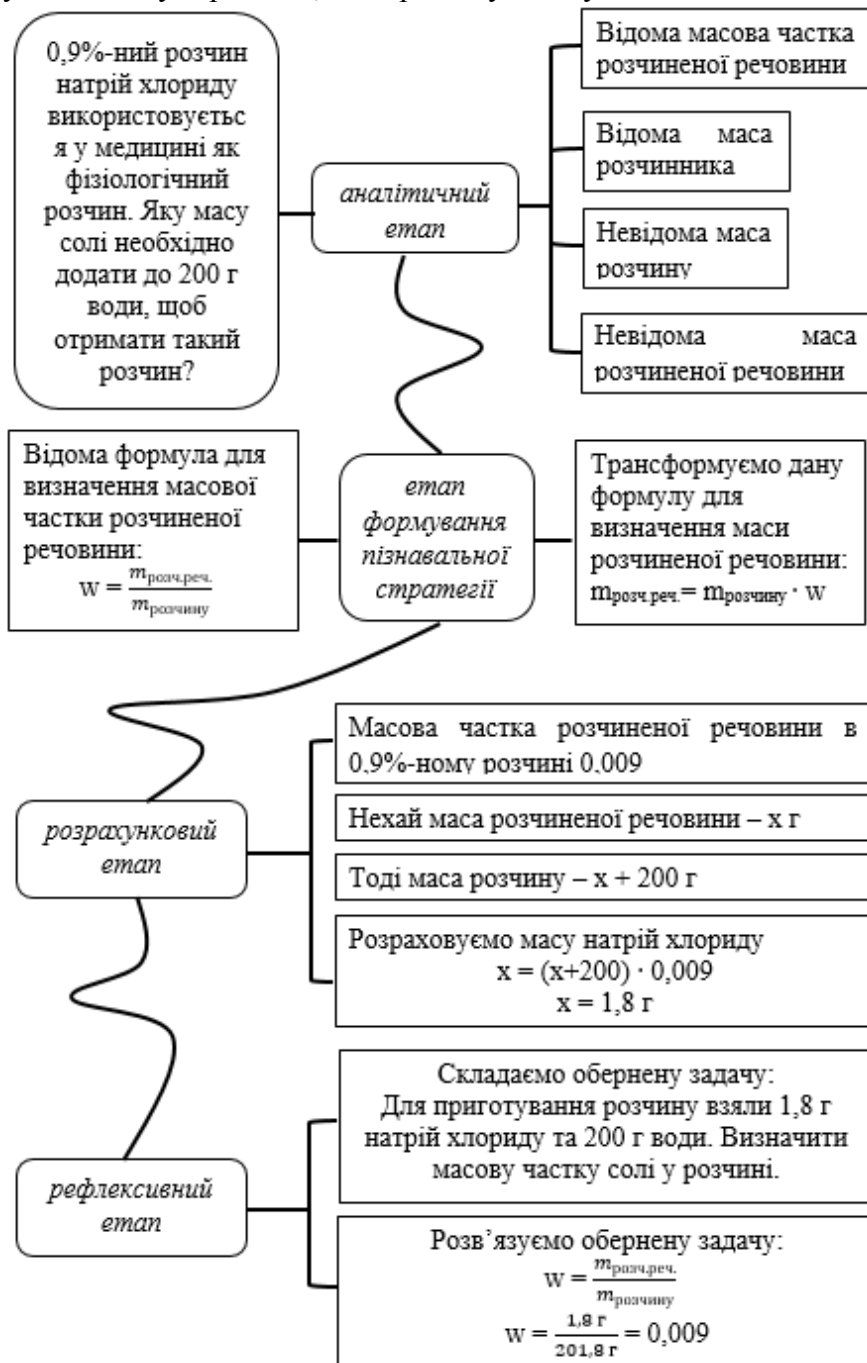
0,9%-ний розчин натрій хлориду використовуєтьс я у медицині як фізіологічний розчин. Яку масу солі необхідно додати до 200 г води, щоб отримати такий розчин?

аналітичний етап

Відома масова частка розчиненої речовини

Відома маса розчинника

Невідома маса розчину

Невідома маса розчиненої речовини

Відома формула для визначення масової частки розчиненої речовини:
$w = \frac{m_{розч.реч.}}{m_{розчину}}$

етап формування пізнавальної стратегії

Трансформуємо дану формулу для визначення маси розчиненої речовини:
$m_{розч.реч.} = m_{розчину} \cdot w$

розрахунковий етап

Масова частка розчиненої речовини в 0,9%-ному розчині 0,009

Нехай маса розчиненої речовини – x г

Тоді маса розчину – x + 200 г

Розраховуємо масу натрій хлориду
$x = (x+200) \cdot 0,009$
$x = 1,8$ г

рефлексивний етап

Складаємо обернену задачу:
Для приготування розчину взяли 1,8 г натрій хлориду та 200 г води. Визначити масову частку солі у розчині.

Розв'язуємо обернену задачу:
$w = \frac{m_{розч.реч.}}{m_{розчину}}$
$w = \frac{1,8 г}{201,8 г} = 0,009$